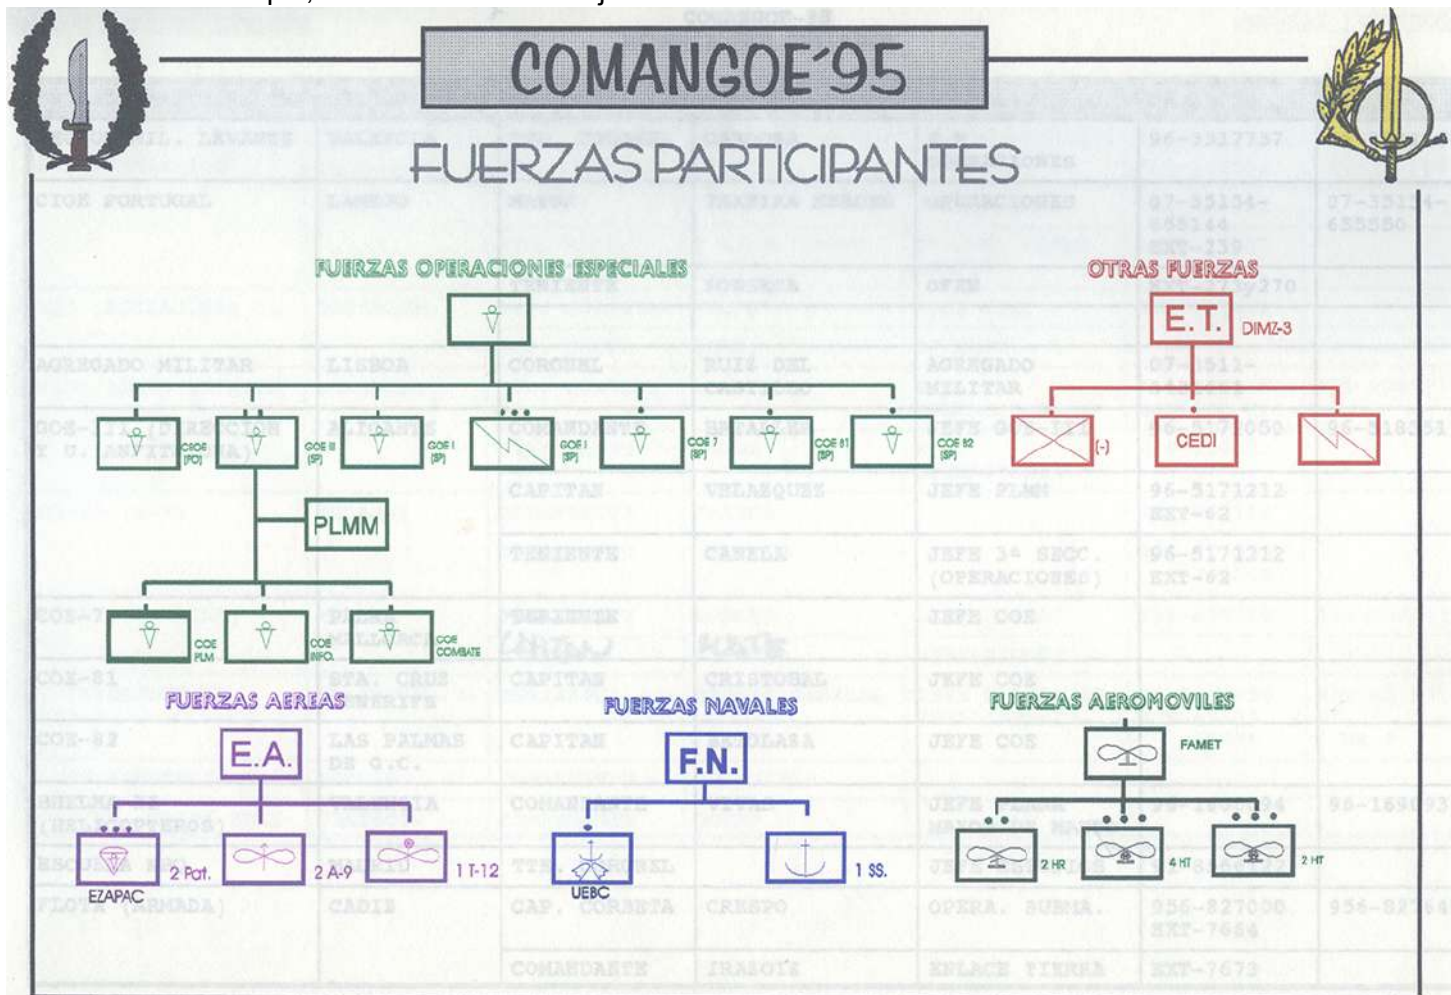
COMANGOE'95

FUERZAS PARTICIPANTES

FUERZAS OPERACIONES ESPECIALES

CIOE (PO)

GOE II (SP)

GOE I (SP)

GOE I (SP)

COE 7 (SP)

COE 81 (SP)

COE 82 (SP)

PLMM

COE PLM

COE INFO.

COE COMBATE

OTRAS FUERZAS

E.T.

DIMZ-3

(-)

CEDI

FUERZAS AEREAS

E.A.

EZAPAC

2 Pat.

2 A-9

1 T-12

FUERZAS NAVALES

F.N.

UEBC

1 SS.

FUERZAS AEROMOVILES

FAMET

2 HR

4 HT

2 HT